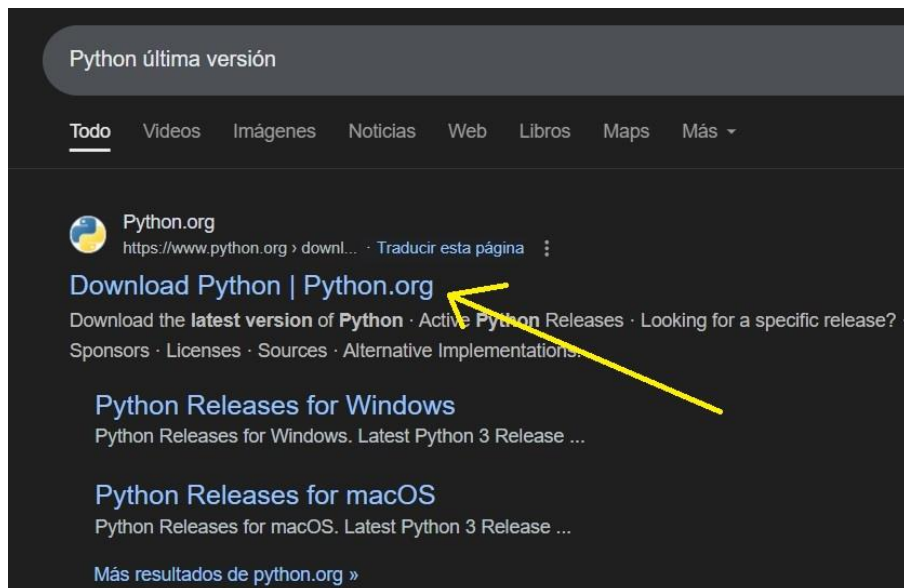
Python última versión

Todo Videos Imágenes Noticias Web Libros Maps Más

Python.org
https://www.python.org › downl... · Traducir esta página

Download Python | Python.org

Download the **latest version** of **Python** · Active **Python** Releases · Looking for a specific release? Sponsors · Licenses · Sources · Alternative Implementations.

Python Releases for Windows
Python Releases for Windows. Latest Python 3 Release ...

Python Releases for macOS
Python Releases for macOS. Latest Python 3 Release ...

Más resultados de python.org »